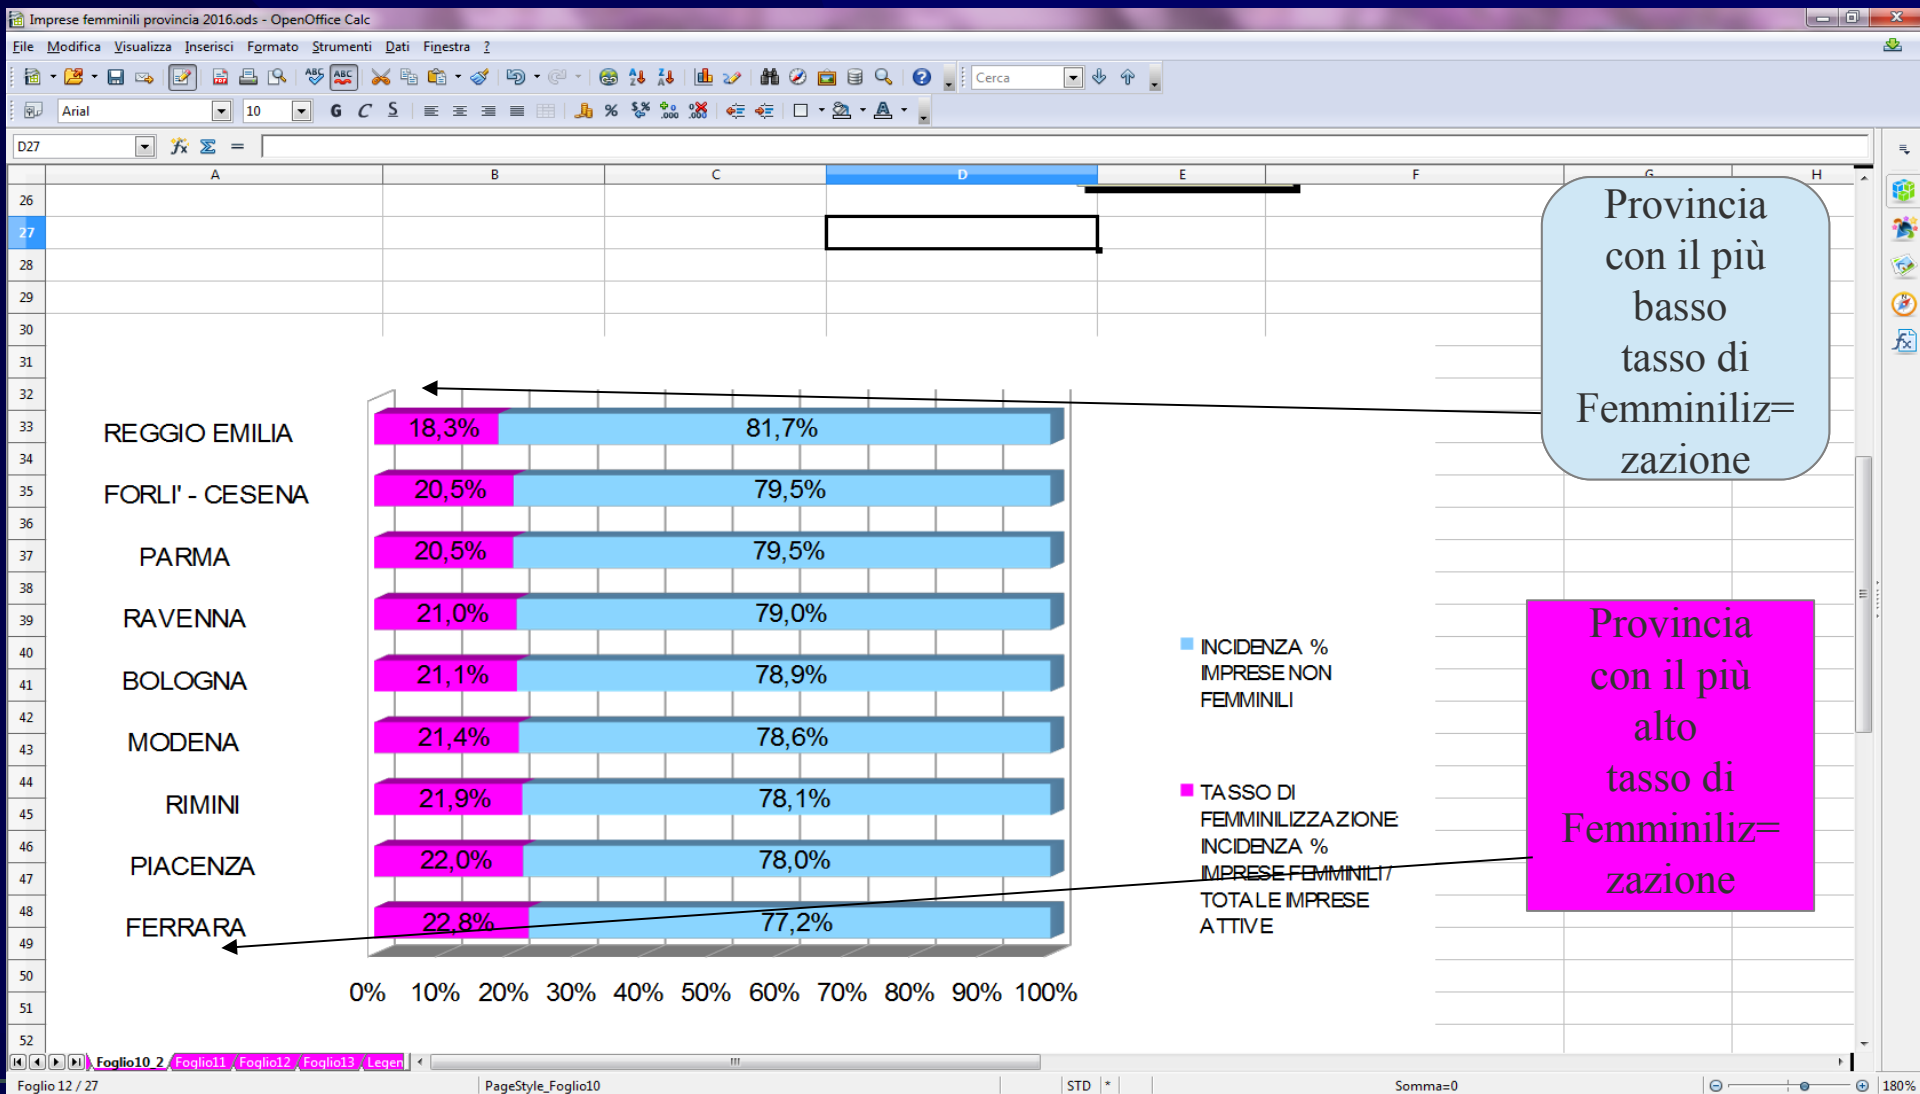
Imprese femminili provincia 2016.ods - OpenOffice Calc

File Modifica Visualizza Inserisci Formato Strumenti Dati Finestra ?

Cerca

Arial 10

D27

A B C D E F G H

26
27
28
29
30
31
32
33
34
35
36
37
38
39
40
41
42
43
44
45
46
47
48
49
50
51
52

Provincia con il più basso tasso di Femminiliz= zazione

REGGIO EMILIA 18,3% 81,7%

FORLI' - CESENA 20,5% 79,5%

PARMA 20,5% 79,5%

RAVENNA 21,0% 79,0%

BOLOGNA 21,1% 78,9%

MODENA 21,4% 78,6%

RIMINI 21,9% 78,1%

PIACENZA 22,0% 78,0%

FERRARA 22,8% 77,2%

0% 10% 20% 30% 40% 50% 60% 70% 80% 90% 100%

INCIDENZA % IMPRESE NON FEMMINILI

TASSO DI FEMMINILIZZAZIONE: INCIDENZA % IMPRESE FEMMINILI / TOTALE IMPRESE ATTIVE

Provincia con il più alto tasso di Femminiliz= zazione

Foglio10_2 Foglio11 Foglio12 Foglio13 Legen

Foglio 12 / 27 PageStyle_Foglio10 STD * Somma=0 180%